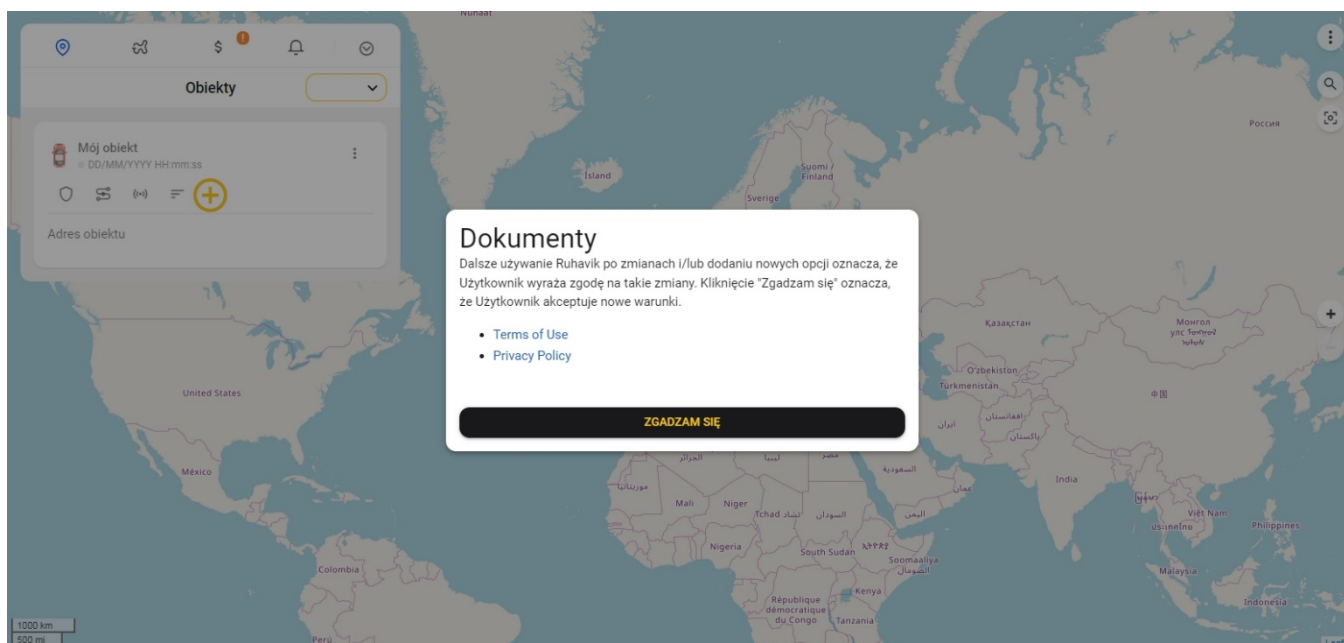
Obiekty

Mój obiekt
DD/MM/YYYY HH:mm:ss

Adres obiektu

Dokumenty

Dalsze używanie Ruhavik po zmianach i/lub dodaniu nowych opcji oznacza, że Użytkownik wyraża zgodę na takie zmiany. Kliknięcie "Zgadzam się" oznacza, że Użytkownik akceptuje nowe warunki.

- Terms of Use
- Privacy Policy

ZGADZAM SIĘ

Nunaat
Ísland
Suomi / Finland
Sverige
Россия
Қазақстан
Монгол улс
O'zbekiston
Turkmenistan
中国
ایران
افغانستان
پاکستان
India
United States
México
الجزائر
ليبيا
مصر
السعودية
موريتانيا
Mali
Niger
Tchad تشاد
السودان
اليمن
عمان
Nigeria
South Sudan
ኢትዮጵያ
Soomaaliya الصومال
Kenya
République démocratique du Congo
Tanzania
Colombia
Perú
Việt Nam
Philippines
Malaysia
Indonesia
1000 km
500 mi